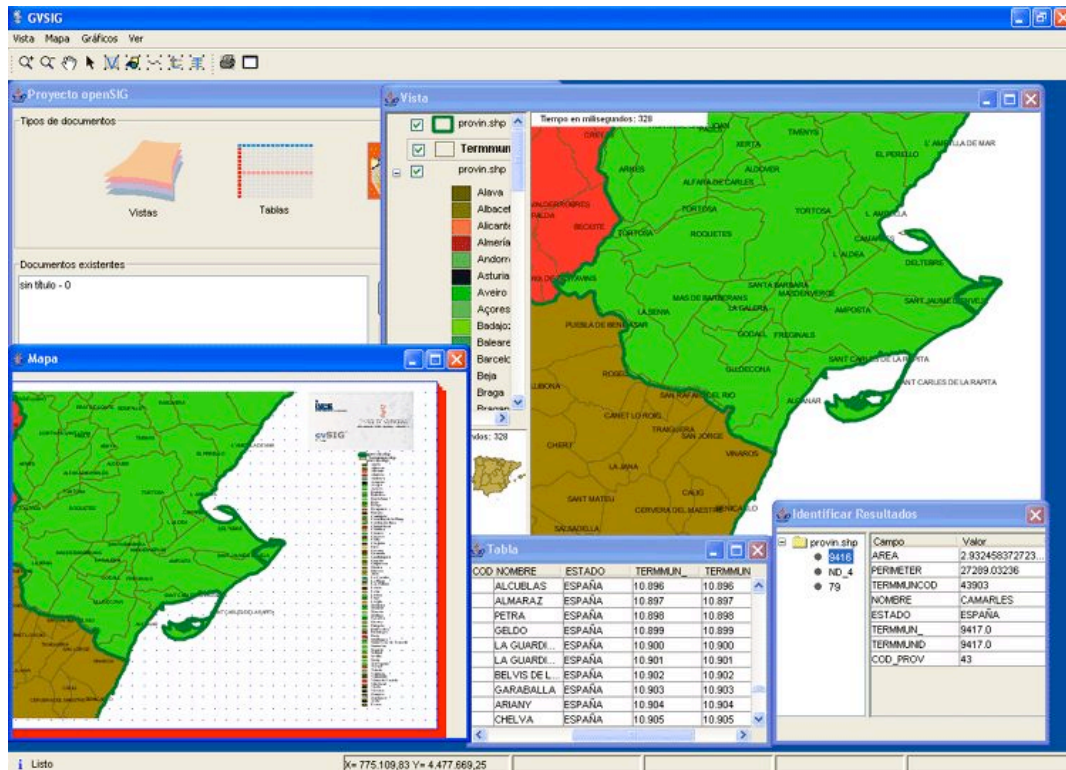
GVSIG
Vista Mapa Gráficos Ver

Proyecto openSIG
Tipos de documentos
Vistas
Tablas
Documentos existentes
sin título - 0

Vista
provin.shp
Termmun
provin.shp
Alava
Albacet
Alicant
Almería
Andorr
Asturia
Aveiro
Açores
Badajo
Baleare
Barcelo
Beja
Braga
Bragan
ndos: 328
Tiempo en milisegundos: 328
XERTA
TIVENYS
EL PERELLO
L'AMETLLA DE MAR
ARNES
ALDOVER
ALFARA DE CARLES
VALDERROBRES
TORTOSA
TORTOSA
BECEITE
ROQUETES
L'AMETLLA
CAMARLES
L'ALDEA
DELTEBRE
SANTA BARBARA
MAS DE BARBERANS
MASDENVERGE
SANT JAUME D'ENVEJA
LA SENIA
LA GALERA
AMPOSTA
PUEBLA DE BENIFASAR
GODALL
FREGINALS
SANT CARLES DE LA RAPITA
ULLDECONA
ROSELL
SANT CARLES DE LA RAPITA
SAN RAFAEL DEL RIO
ALCANAR
CANET LO ROIG
TRAIGUERA
SAN JORGE
CHERT
VINAROS
LA JANA
CALIG
SANT MATEU
CERVERA DEL MAESTRE
BENICARLO
SALSADELLA

Mapa
cvSIG

Tabla
| COD NOMBRE | ESTADO | TERMMUN_ | TERMMUN |
|---|---|---|---|
| ALCUBLAS | ESPAÑA | 10.896 | 10.896 |
| ALMARAZ | ESPAÑA | 10.897 | 10.897 |
| PETRA | ESPAÑA | 10.898 | 10.898 |
| GELDO | ESPAÑA | 10.899 | 10.899 |
| LA GUARDI... | ESPAÑA | 10.900 | 10.900 |
| LA GUARDI... | ESPAÑA | 10.901 | 10.901 |
| BELVIS DE L... | ESPAÑA | 10.902 | 10.902 |
| GARABALLA | ESPAÑA | 10.903 | 10.903 |
| ARIANY | ESPAÑA | 10.904 | 10.904 |
| CHELVA | ESPAÑA | 10.905 | 10.905 |

Identificar Resultados
provin.shp
9416
ND_4
79
| Campo | Valor |
|---|---|
| AREA | 2.932458372723... |
| PERIMETER | 27289.03236 |
| TERMMUNCOD | 43903 |
| NOMBRE | CAMARLES |
| ESTADO | ESPAÑA |
| TERMMUN_ | 9417.0 |
| TERMMUNID | 9417.0 |
| COD_PROV | 43 |

Listo
X= 775.109,83 Y= 4.477.669,25